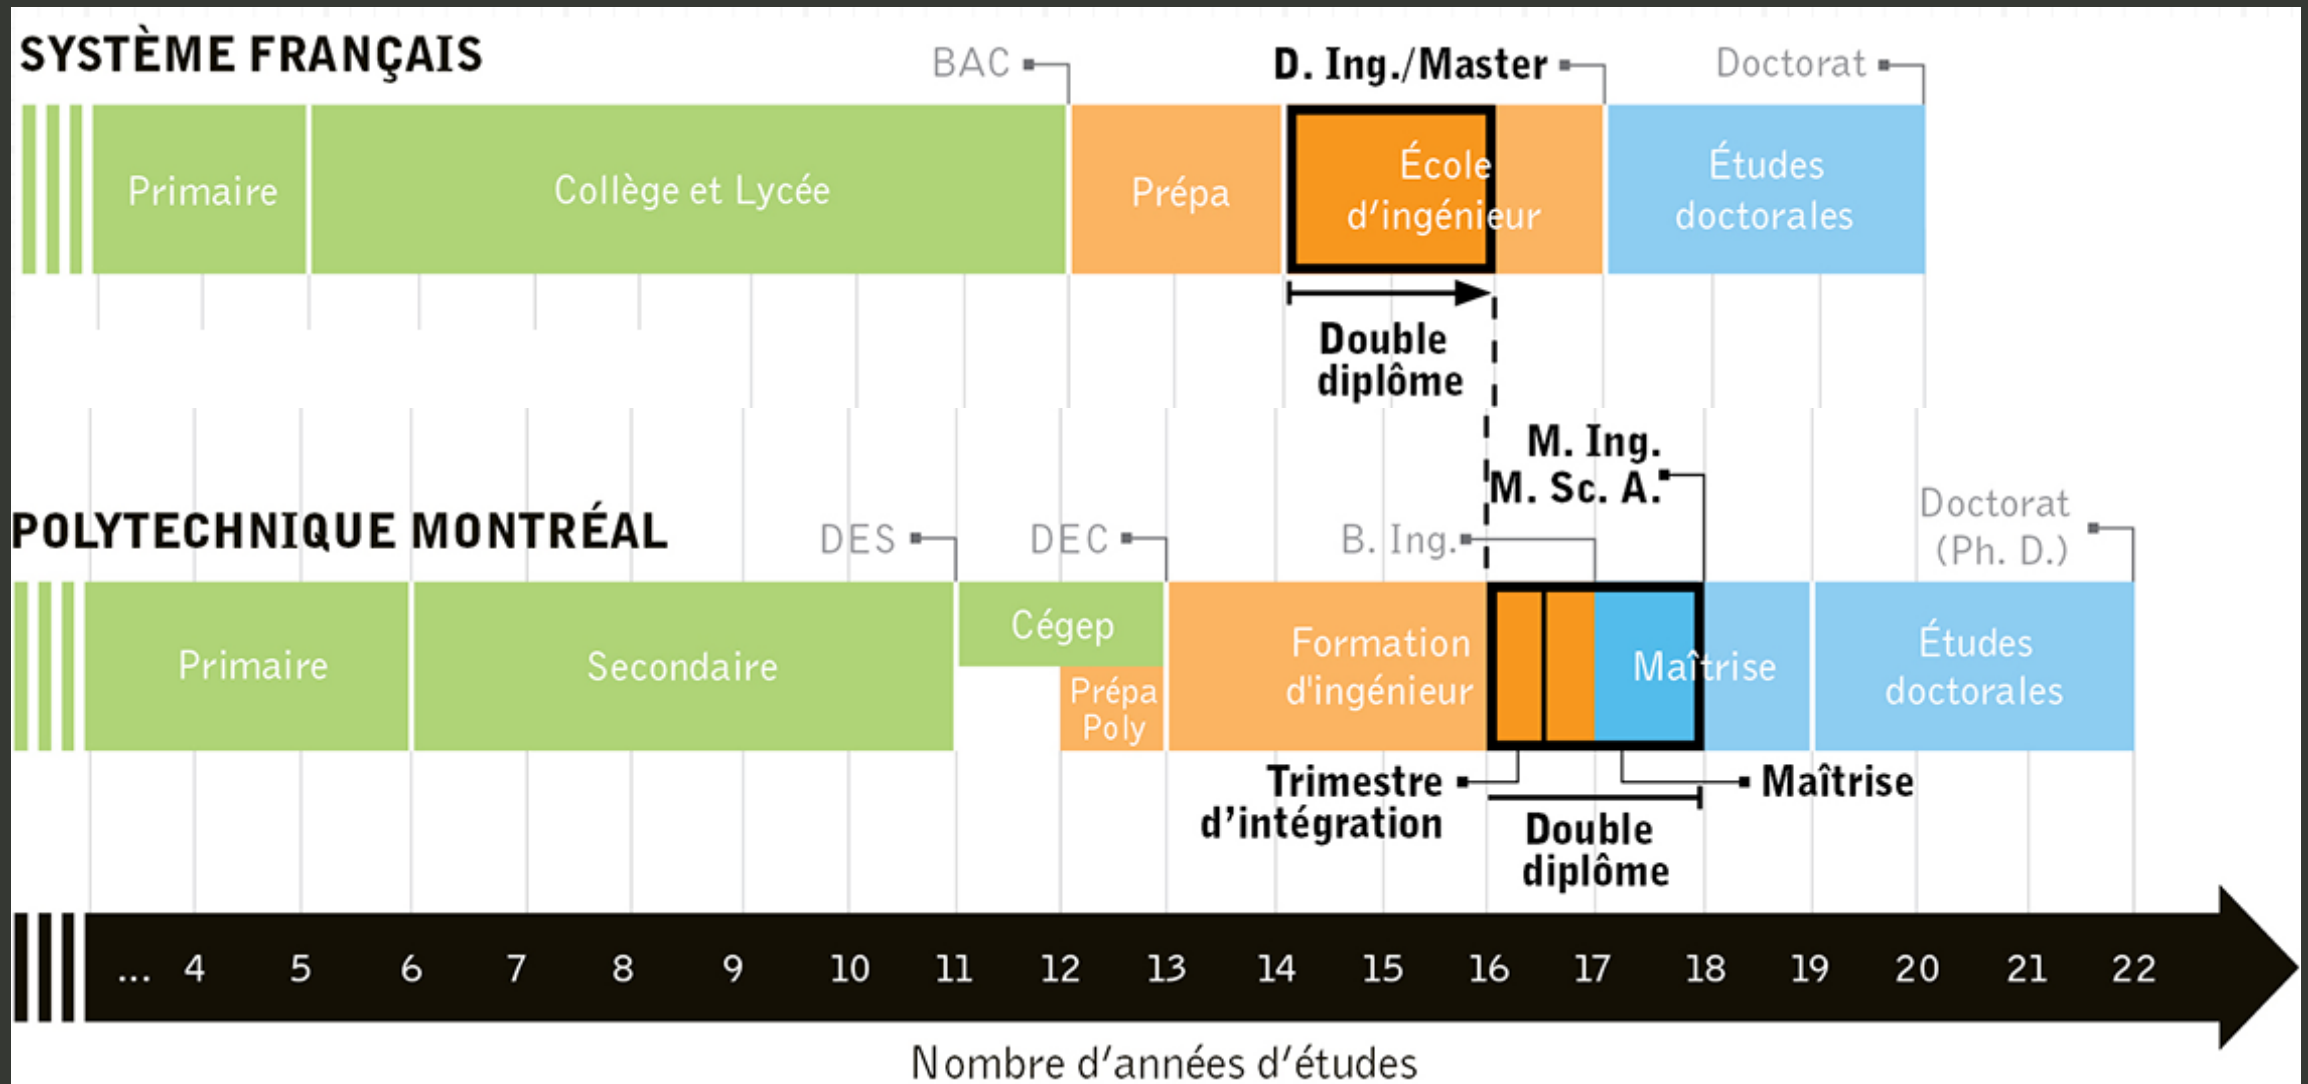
SYSTÈME FRANÇAIS

BAC

D. Ing./Master

Doctorat

Primaire

Collège et Lycée

Prépa

École d'ingénieur

Études doctorales

Double diplôme

M. Ing.
M. Sc. A.

POLYTECHNIQUE MONTRÉAL

DES

DEC

B. Ing.

Doctorat (Ph. D.)

Primaire

Secondaire

Cégep

Prépa Poly

Formation d'ingénieur

Maîtrise

Études doctorales

Trimestre d'intégration

Double diplôme

Maîtrise

... 4 5 6 7 8 9 10 11 12 13 14 15 16 17 18 19 20 21 22

Nombre d'années d'études